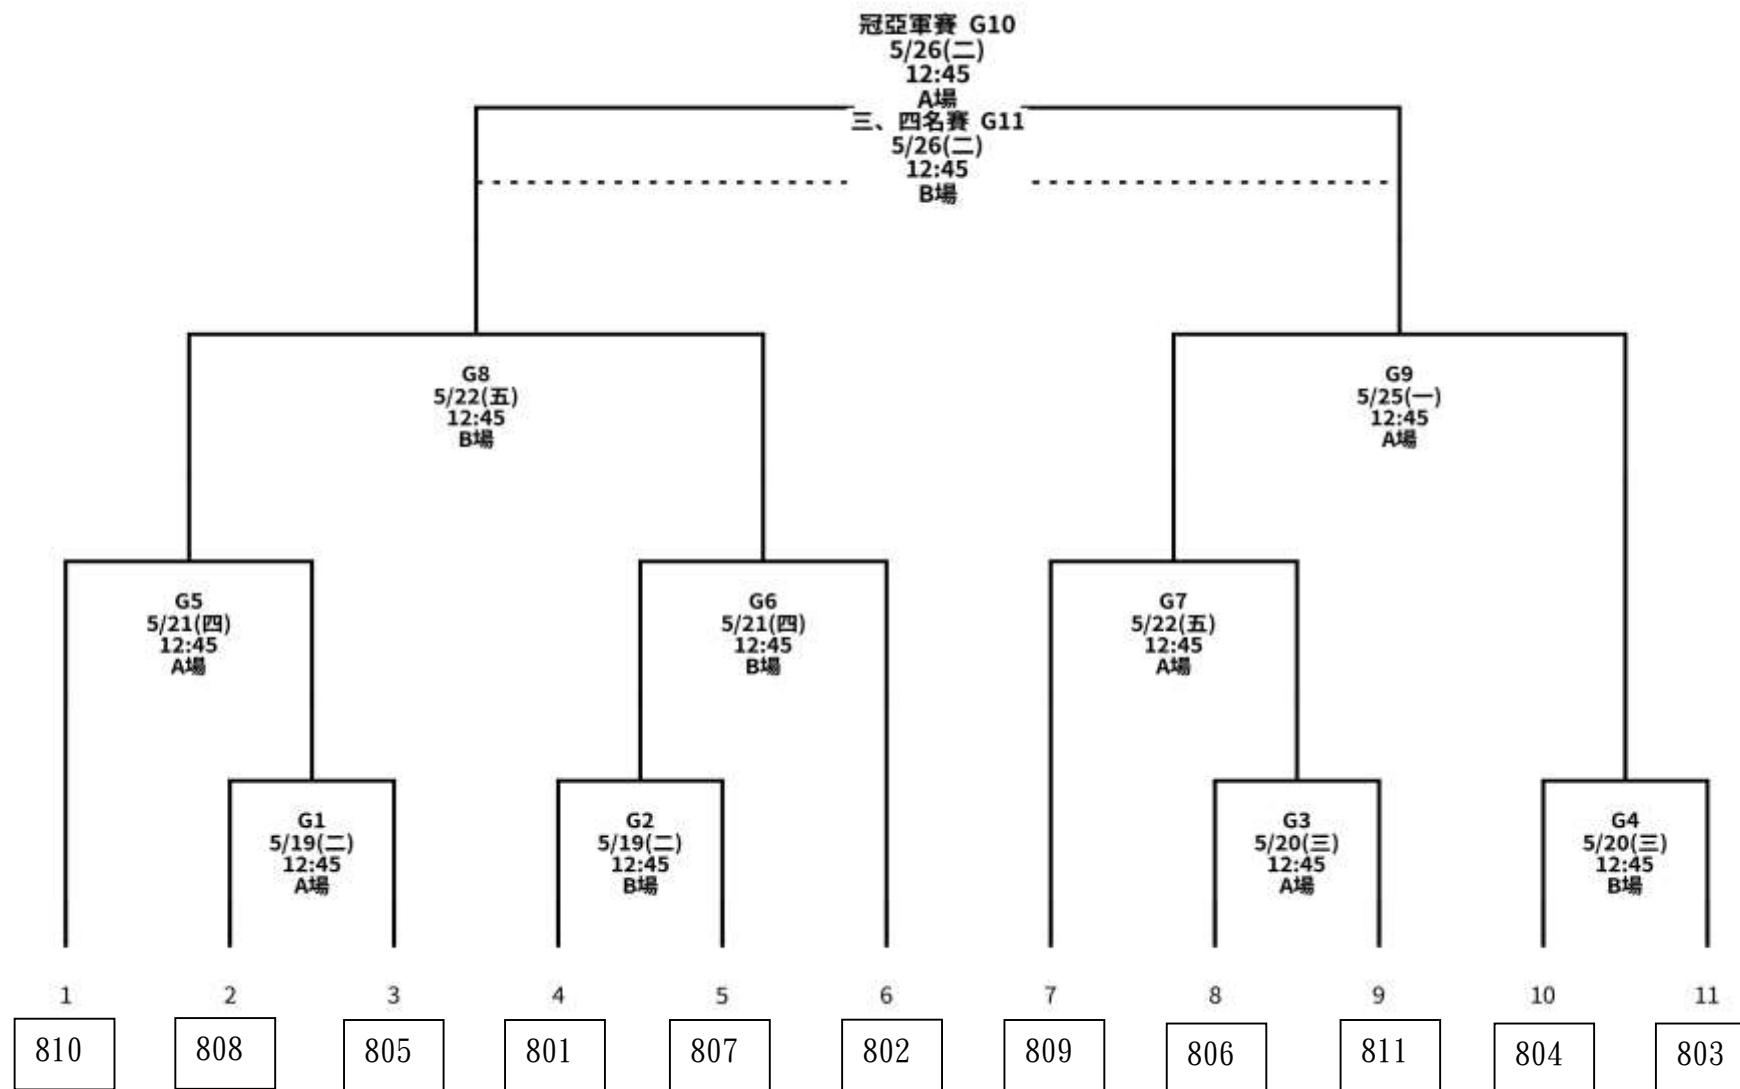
冠亞軍賽 G10
5/26(二)
12:45
A場
三、四名賽 G11
5/26(二)
12:45
B場

G8
5/22(五)
12:45
B場

G9
5/25(一)
12:45
A場

G5
5/21(四)
12:45
A場

G6
5/21(四)
12:45
B場

G7
5/22(五)
12:45
A場

G1
5/19(二)
12:45
A場

G2
5/19(二)
12:45
B場

G3
5/20(三)
12:45
A場

G4
5/20(三)
12:45
B場

| 1 | 2 | 3 | 4 | 5 | 6 | 7 | 8 | 9 | 10 | 11 |
|---|---|---|---|---|---|---|---|---|---|---|
| 810 | 808 | 805 | 801 | 807 | 802 | 809 | 806 | 811 | 804 | 803 |